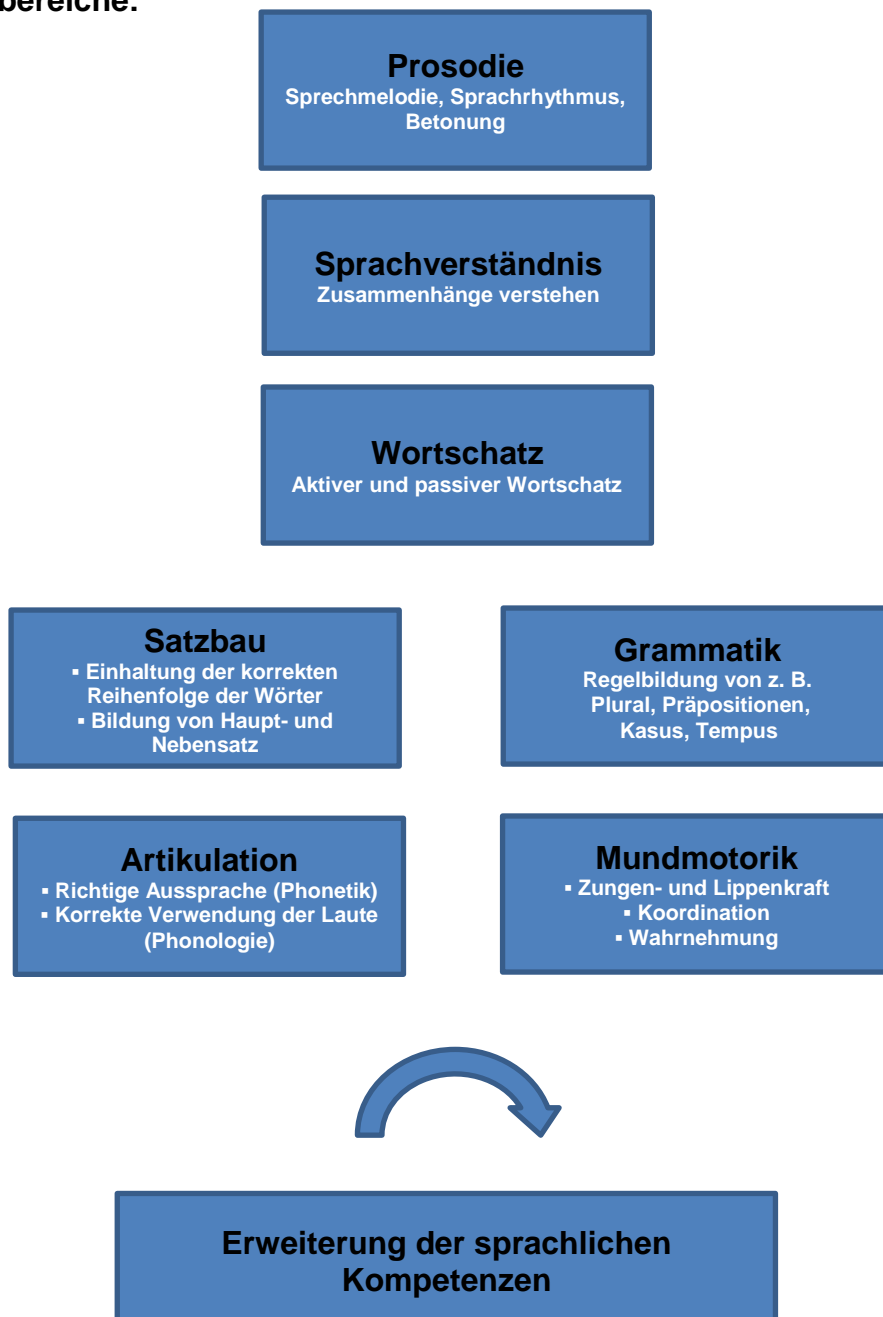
bereiche:

Prosodie
Sprechmelodie, Sprachrhythmus, Betonung

Sprachverständnis
Zusammenhänge verstehen

Wortschatz
Aktiver und passiver Wortschatz

Satzbau
▪ Einhaltung der korrekten Reihenfolge der Wörter
▪ Bildung von Haupt- und Nebensatz

Grammatik
Regelbildung von z. B. Plural, Präpositionen, Kasus, Tempus

Artikulation
▪ Richtige Aussprache (Phonetik)
▪ Korrekte Verwendung der Laute (Phonologie)

Mundmotorik
▪ Zungen- und Lippenkraft
▪ Koordination
▪ Wahrnehmung

Erweiterung der sprachlichen Kompetenzen